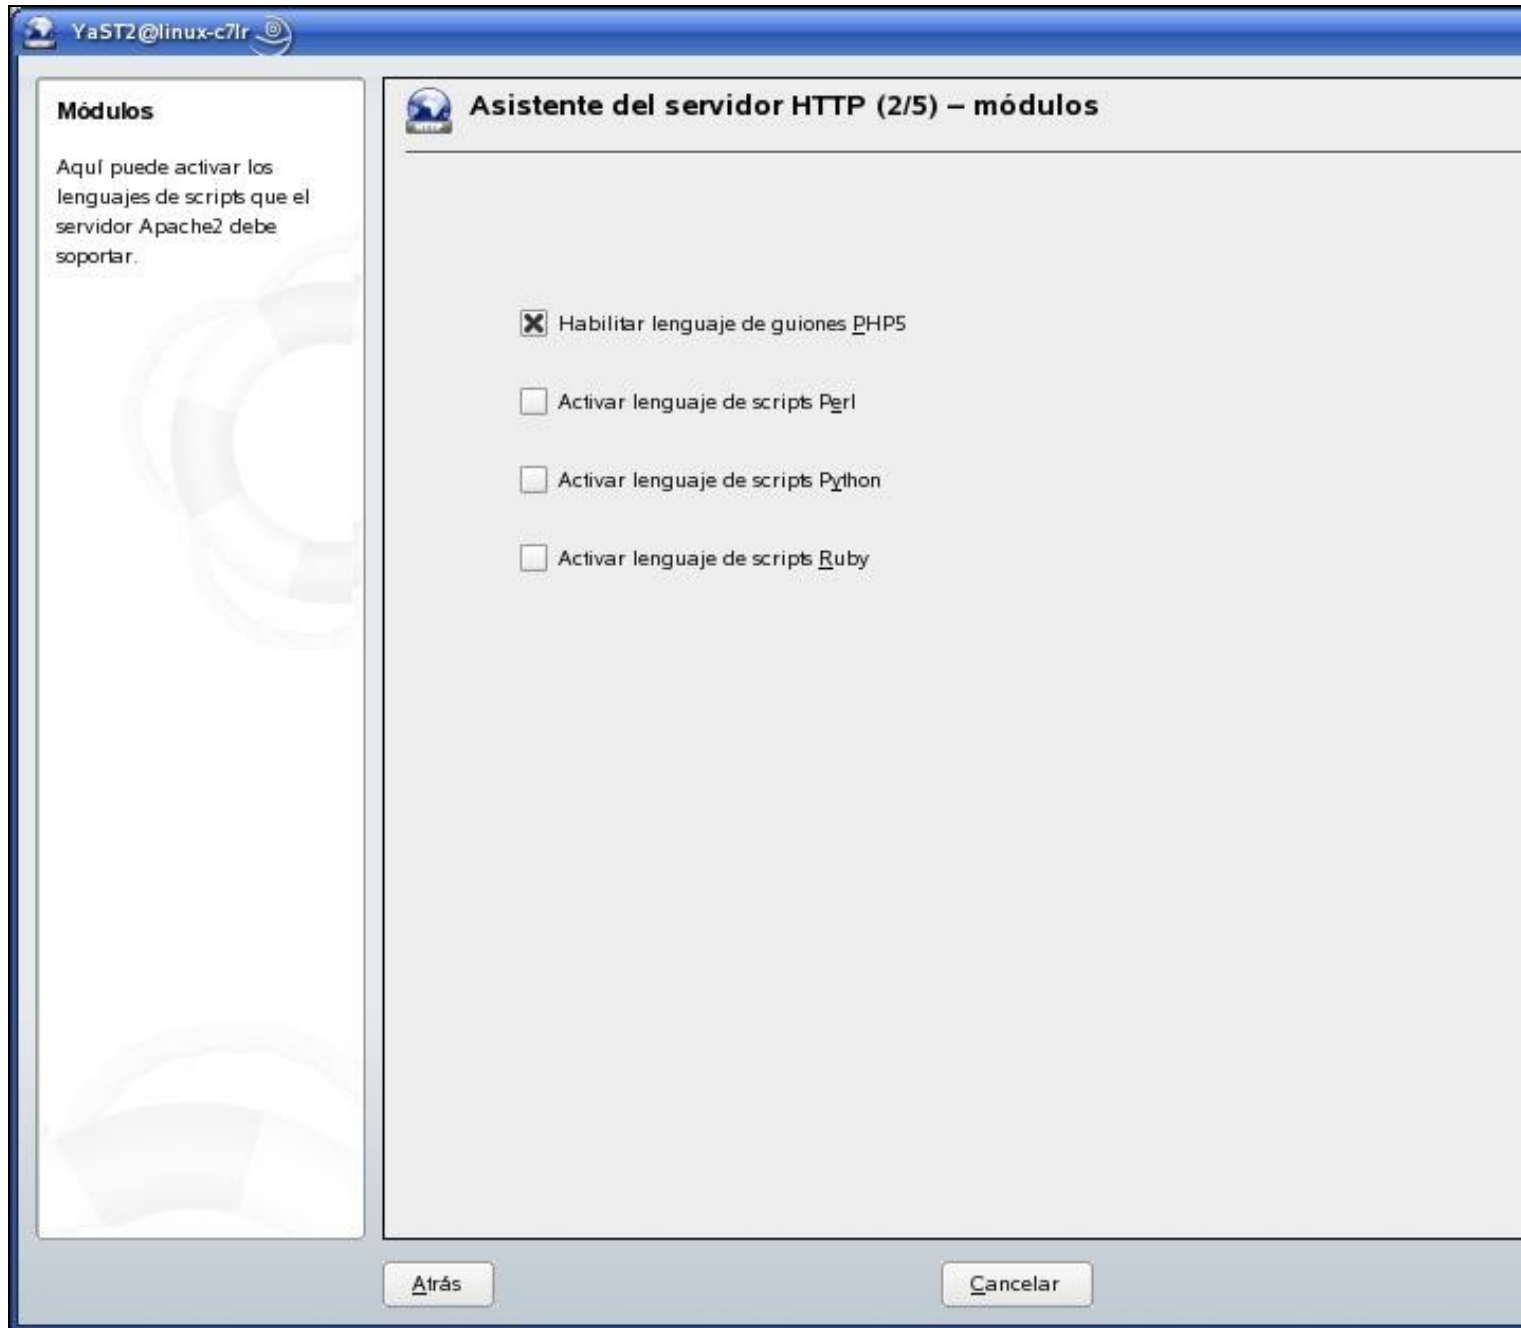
YaST2@linux-c7lr

Módulos

Aquí puede activar los lenguajes de scripts que el servidor Apache2 debe soportar.

Asistente del servidor HTTP (2/5) – módulos

Habilitar lenguaje de guiones PHP5

Activar lenguaje de scripts Perl

Activar lenguaje de scripts Python

Activar lenguaje de scripts Ruby

Atrás

Cancelar